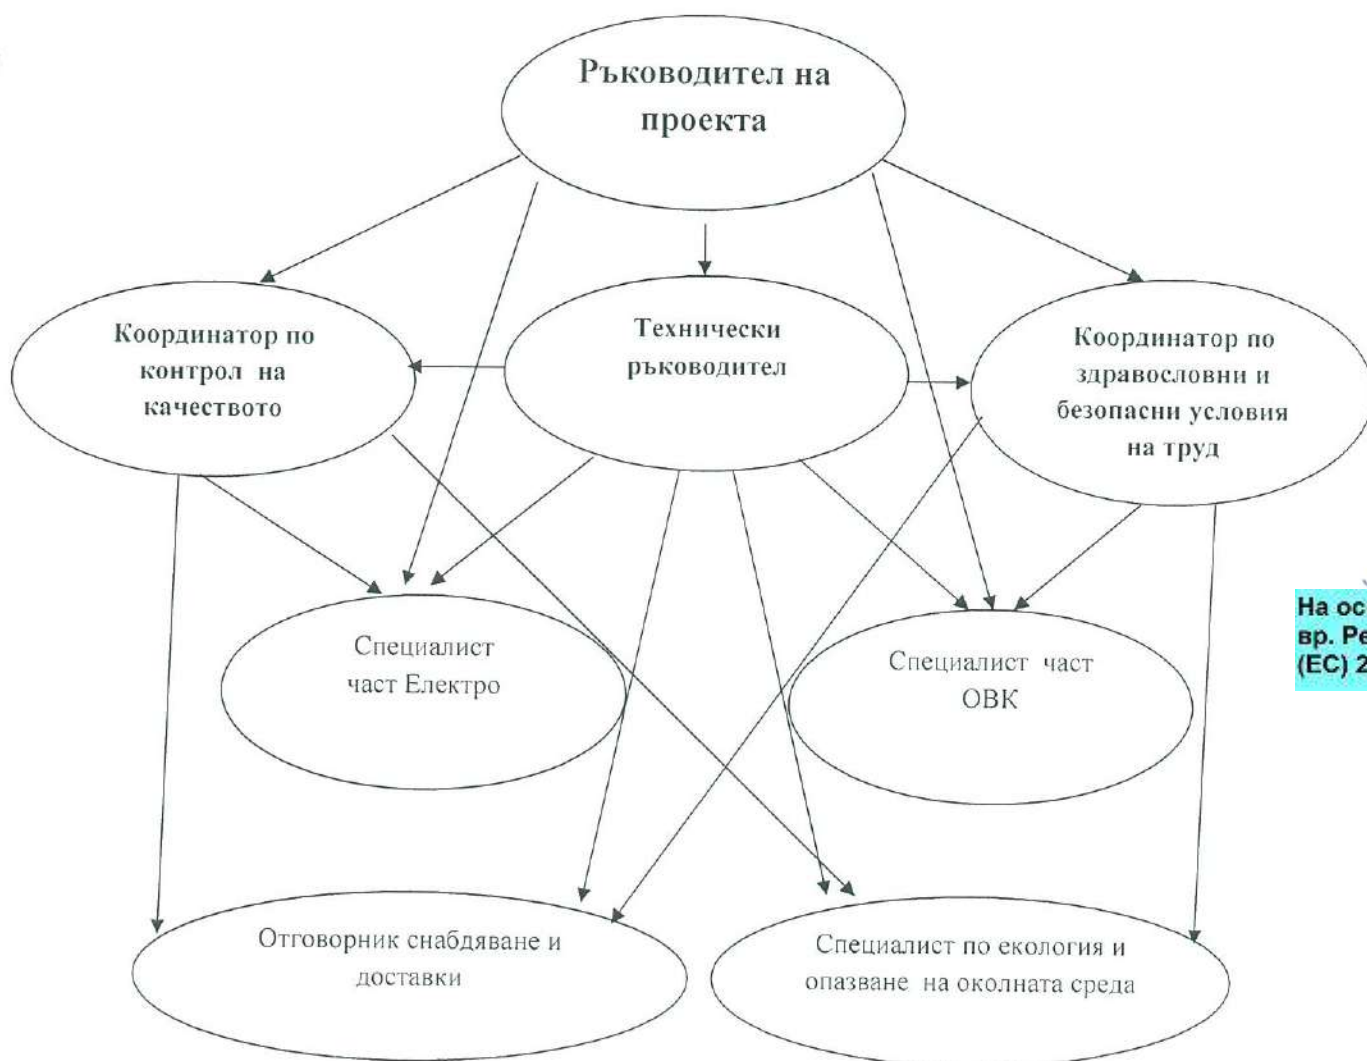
Ръководител на проекта

Координатор по контрол на качеството

Технически ръководител

Координатор по здравословни и безопасни условия на труд

Специалист част Електро

Специалист част ОВК

Отговорник снабдяване и доставки

Специалист по екология и опазване на околната среда

На ос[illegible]
вр. Ре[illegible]
(ЕС) 2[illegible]